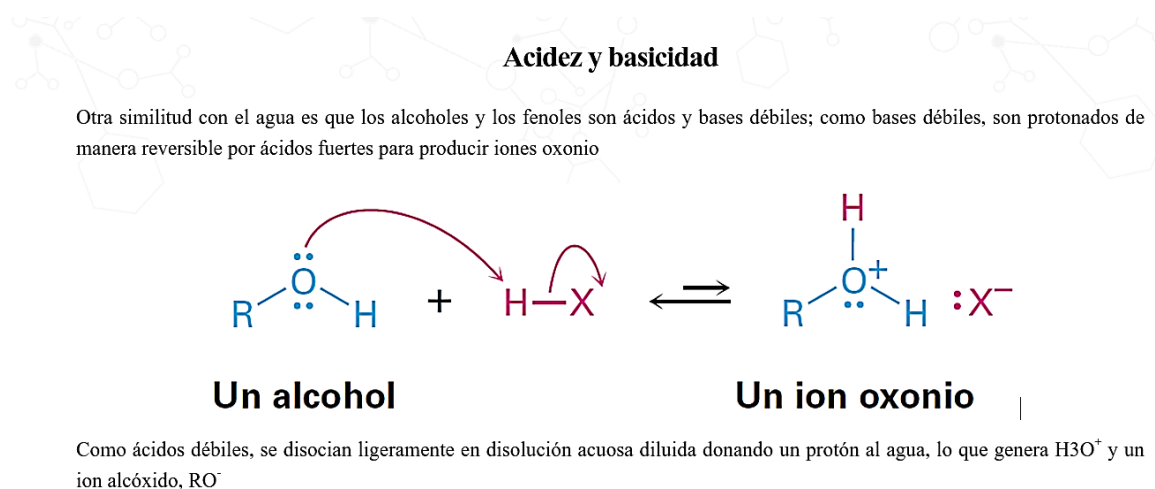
Acidez y basicidad

Otra similitud con el agua es que los alcoholes y los fenoles son ácidos y bases débiles; como bases débiles, son protonados de manera reversible por ácidos fuertes para producir iones oxonio

R O H + H—X ⇌ H O$^+$ R H :X$^-$

Un alcohol

Un ion oxonio

Como ácidos débiles, se disocian ligeramente en disolución acuosa diluida donando un protón al agua, lo que genera H3O$^+$ y un ion alcóxido, RO$^-$